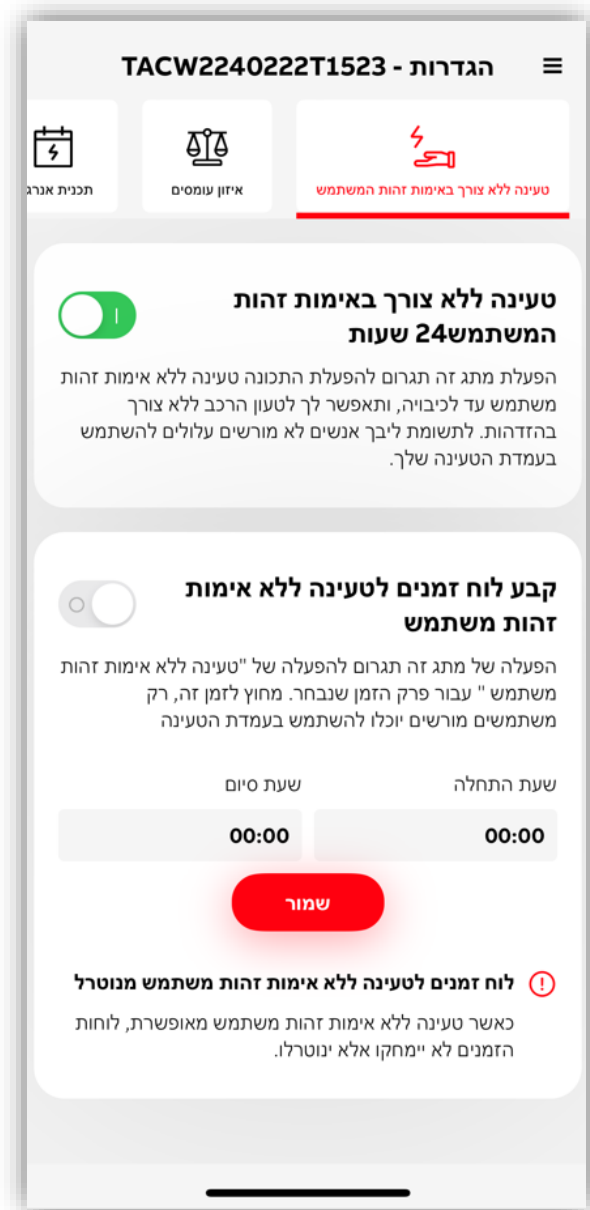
הגדרות - TACW2240222T1523

טעינה ללא צורך באימות זהות המשתמש
איזון עומסים
תכנית אנרג

טעינה ללא צורך באימות זהות המשתמש24 שעות
I
הפעלת מתג זה תגרום להפעלת התכונה טעינה ללא אימות זהות משתמש עד לכיבויה, ותאפשר לך לטעון הרכב ללא צורך בהזדהות. לתשומת ליבך אנשים לא מורשים עלולים להשתמש בעמדת הטעינה שלך.

קבע לוח זמנים לטעינה ללא אימות זהות משתמש
O
הפעלה של מתג זה תגרום להפעלה של "טעינה ללא אימות זהות משתמש " עבור פרק הזמן שנבחר. מחוץ לזמן זה, רק משתמשים מורשים יוכלו להשתמש בעמדת הטעינה

שעת התחלה
00:00
שעת סיום
00:00

שמור

לוח זמנים לטעינה ללא אימות זהות משתמש מנוטרל
כאשר טעינה ללא אימות זהות משתמש מאופשרת, לוחות הזמנים לא יימחקו אלא ינוטרלו.